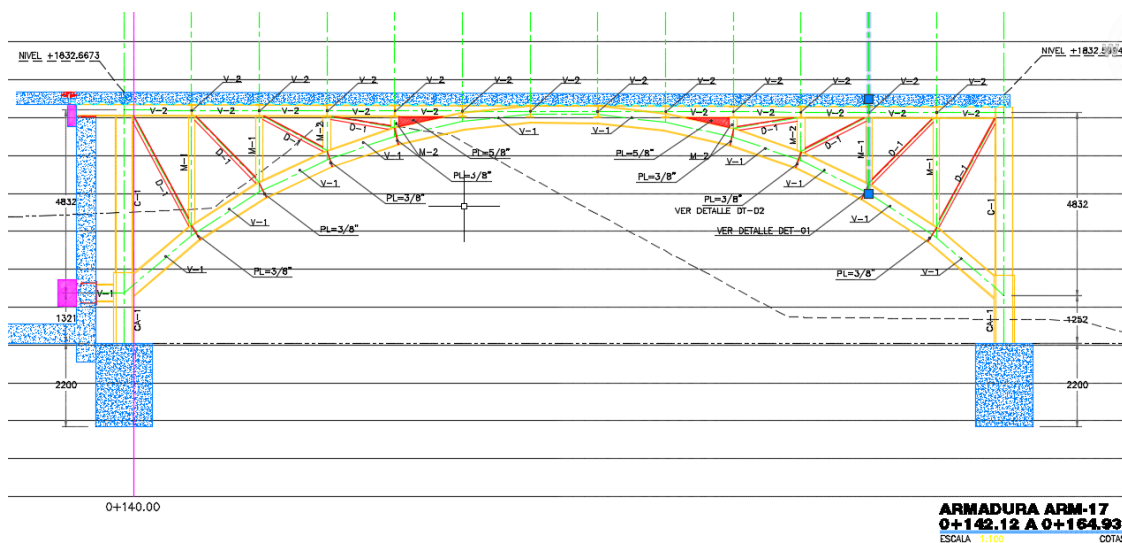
NIVEL +1832.6673

NIVEL +1832.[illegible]

V-2 V-2 V-2 V-2 V-2 V-2 V-2 V-2 V-2 V-2 V-2 V-2 V-2 V-2

V-2 V-2 V-2 V-2 V-2 V-2 V-2 V-2 V-2 V-2 V-2 V-2

D-1 M-1 D-1 M-1 M-2 D-1 V-1 V-1 D-1 M-2 M-1 D-1 M-1 D-1

C-1 C-1

V-1 M-2 PL=5/8" PL=5/8" M-2 V-1

PL=3/8" PL=3/8" PL=3/8"

V-1 V-1 V-1

PL=3/8" VER DETALLE DT-D2

V-1 PL=3/8" VER DETALLE DET-01

V-1 V-1

PL=3/8" PL=3/8"

V-1 V-1

4832 4832

1321

CA-1 CA-1

1252

2200 2200

0+140.00

ARMADURA ARM-17
0+142.12 A 0+164.93
ESCALA 1:100 COTAS